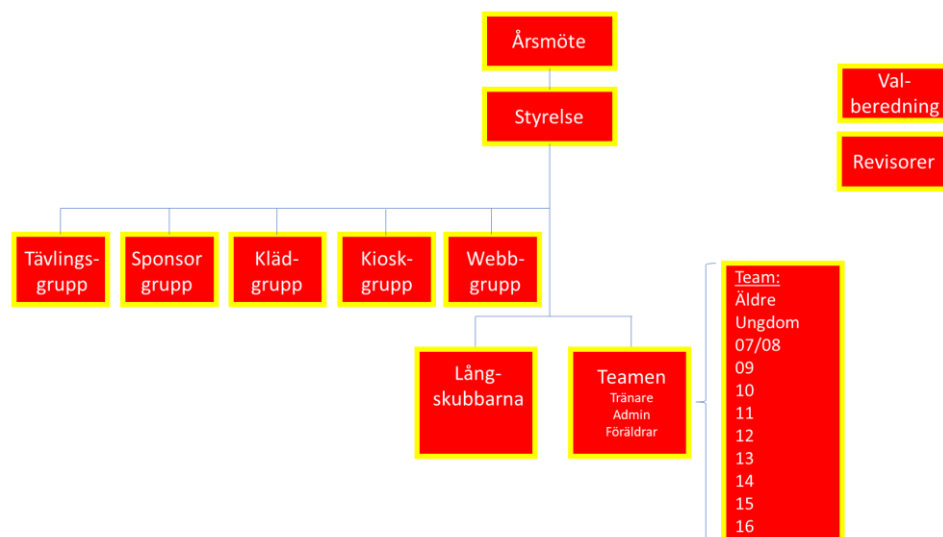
Årsmöte

Styrelse

Val-beredning

Revisorer

Tävlings-grupp

Sponsor grupp

Kläd-grupp

Kiosk-grupp

Webb-grupp

Lång-skubbarna

Teamen
Tränare
Admin
Föräldrar

Team:
Äldre
Ungdom
07/08
09
10
11
12
13
14
15
16